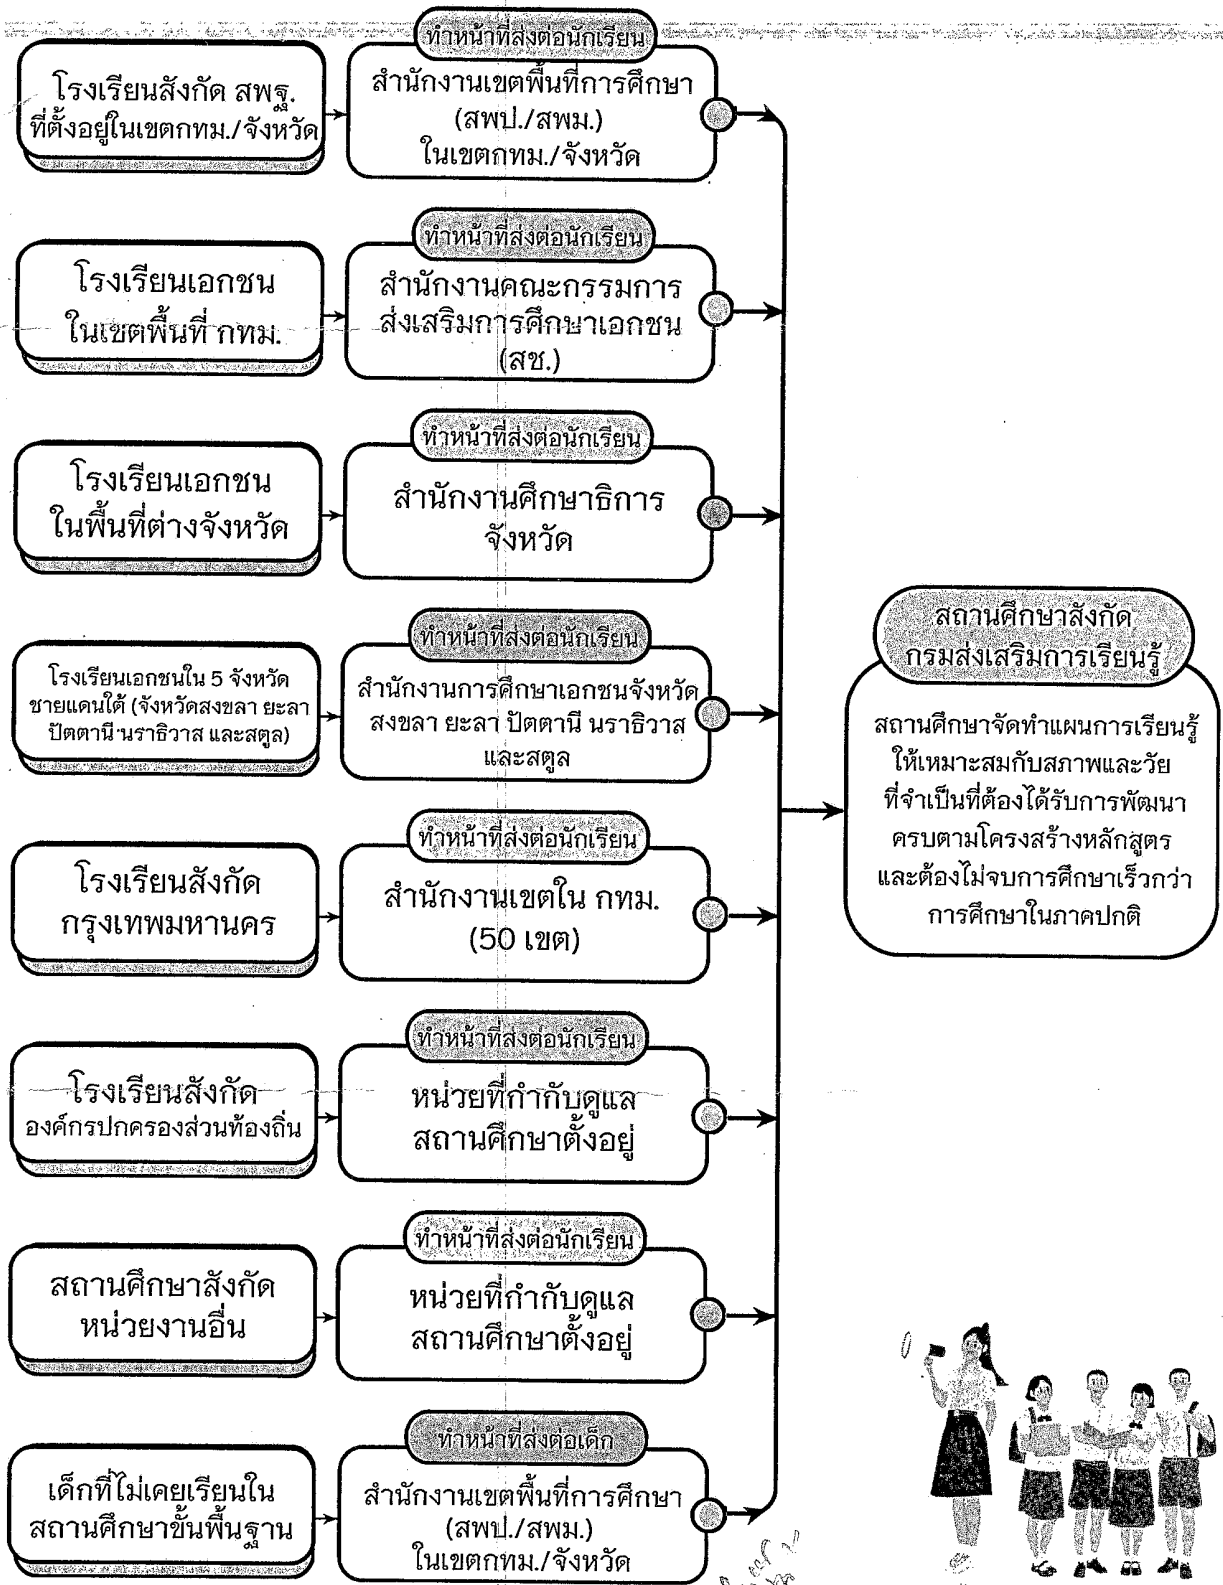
ทำหน้าที่ส่งต่อนักเรียน

โรงเรียนสังกัด สพฐ. ที่ตั้งอยู่ในเขตกทม./จังหวัด

สำนักงานเขตพื้นที่การศึกษา (สพป./สพม.) ในเขตกทม./จังหวัด

ทำหน้าที่ส่งต่อนักเรียน

โรงเรียนเอกชน ในเขตพื้นที่ กทม.

สำนักงานคณะกรรมการส่งเสริมการศึกษาเอกชน (สช.)

ทำหน้าที่ส่งต่อนักเรียน

โรงเรียนเอกชน ในพื้นที่ต่างจังหวัด

สำนักงานศึกษาธิการจังหวัด

ทำหน้าที่ส่งต่อนักเรียน

โรงเรียนเอกชนใน 5 จังหวัดชายแดนใต้ (จังหวัดสงขลา ยะลา ปัตตานี นราธิวาส และสตูล)

สำนักงานการศึกษาเอกชนจังหวัดสงขลา ยะลา ปัตตานี นราธิวาส และสตูล

ทำหน้าที่ส่งต่อนักเรียน

โรงเรียนสังกัด กรุงเทพมหานคร

สำนักงานเขตใน กทม. (50 เขต)

ทำหน้าที่ส่งต่อนักเรียน

โรงเรียนสังกัด องค์กรปกครองส่วนท้องถิ่น

หน่วยที่กำกับดูแลสถานศึกษาตั้งอยู่

ทำหน้าที่ส่งต่อนักเรียน

สถานศึกษาสังกัด หน่วยงานอื่น

หน่วยที่กำกับดูแลสถานศึกษาตั้งอยู่

ทำหน้าที่ส่งต่อเด็ก

เด็กที่ไม่เคยเรียนในสถานศึกษาขั้นพื้นฐาน

สำนักงานเขตพื้นที่การศึกษา (สพป./สพม.) ในเขตกทม./จังหวัด

สถานศึกษาสังกัด กรมส่งเสริมการเรียนรู้

สถานศึกษาจัดทำแผนการเรียนรู้ให้เหมาะสมกับสภาพและวัยที่จำเป็นที่ต้องได้รับการพัฒนาครบตามโครงสร้างหลักสูตร และต้องไม่จบการศึกษาเร็วกว่าการศึกษาในภาคปกติ